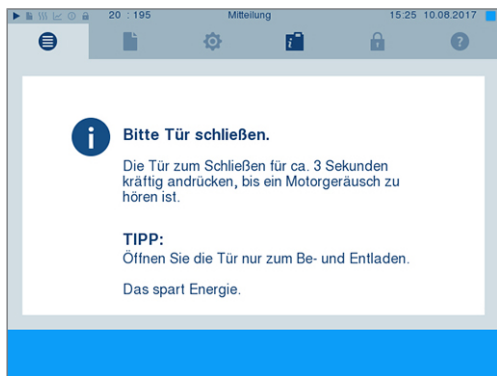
20 : 195 Mitteilung 15:25 10.08.2017

Bitte Tür schließen.

Die Tür zum Schließen für ca. 3 Sekunden kräftig andrücken, bis ein Motorgeräusch zu hören ist.

TIPP:
Öffnen Sie die Tür nur zum Be- und Entladen.

Das spart Energie.